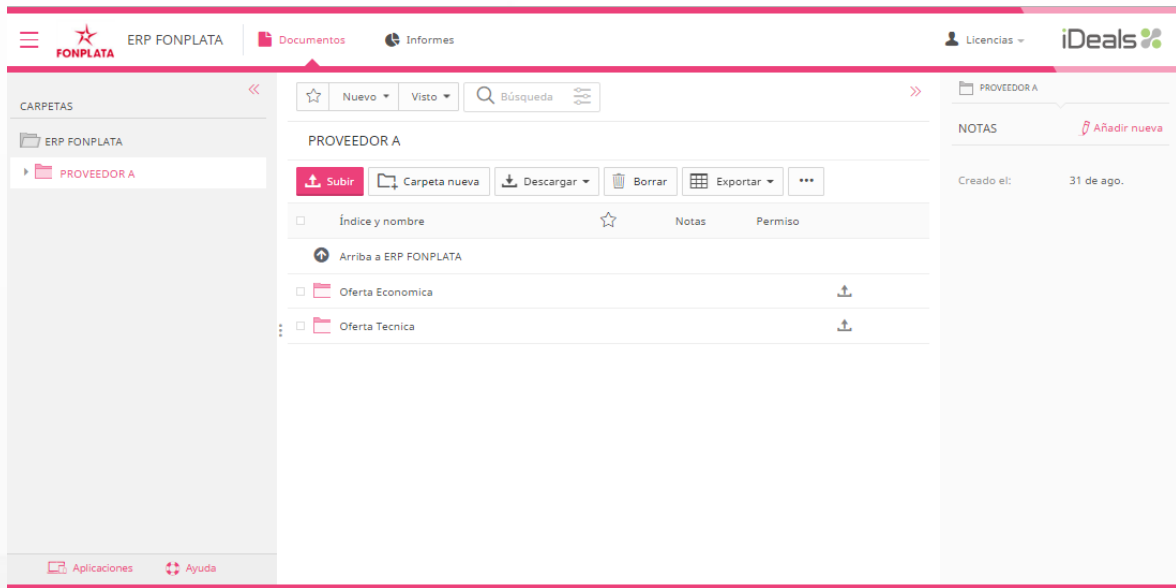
FONPLATA ERP FONPLATA Documentos Informes Licencias iDeals

CARPETAS

ERP FONPLATA

PROVEEDOR A

Nuevo Visto Búsqueda

PROVEEDOR A

Subir Carpeta nueva Descargar Borrar Exportar •••

| | Índice y nombre | | Notas | Permiso |
|---|---|---|---|---|
| | Arriba a ERP FONPLATA | | | |
| | Oferta Economica | | | |
| | Oferta Tecnica | | | |

PROVEEDOR A

NOTAS Añadir nueva

Creado el: 31 de ago.

Aplicaciones Ayuda